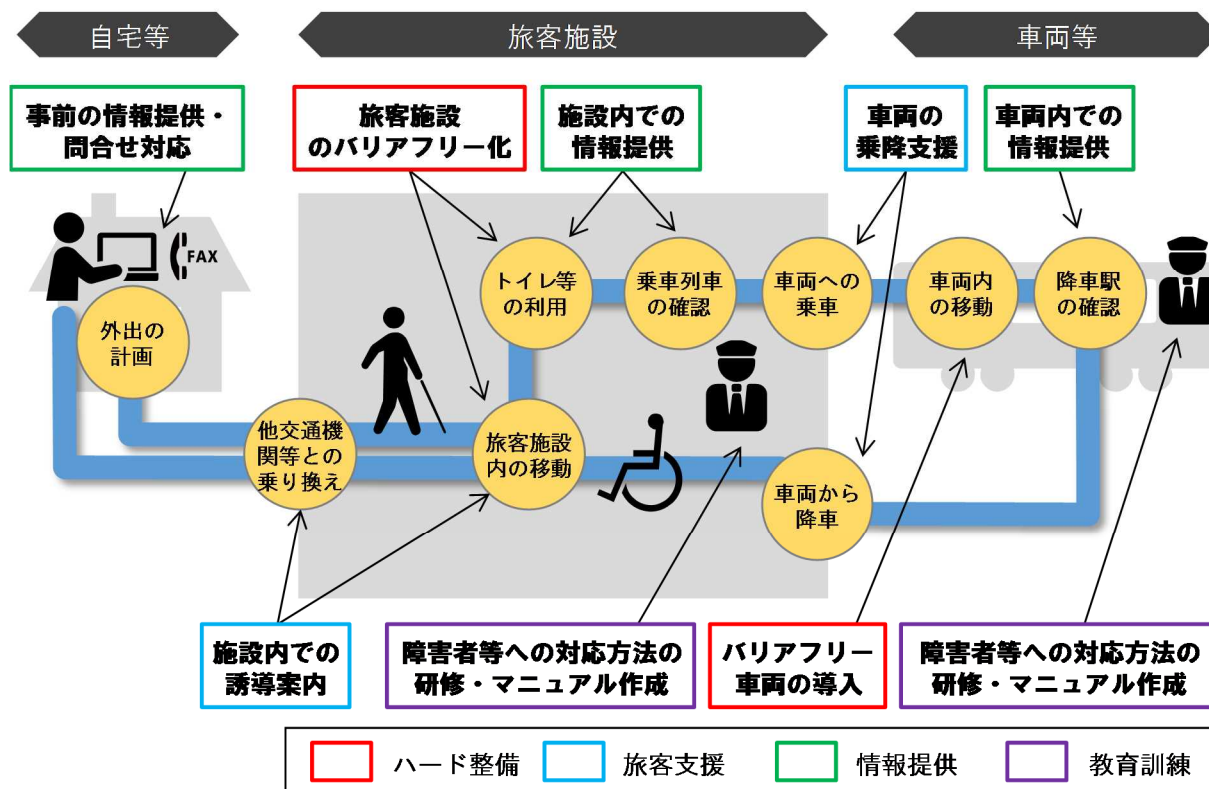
自宅等

旅客施設

車両等

事前の情報提供・同合せ対応

旅客施設のバリアフリー化

施設内での情報提供

車両の乗降支援

車両内での情報提供

FAX

外出の計画

トイレ等の利用

乗車列車の確認

車両への乗車

車両内の移動

降車駅の確認

他交通機関等との乗り換え

旅客施設内の移動

車両から降車

施設内での誘導案内

障害者等への対応方法の研修・マニュアル作成

バリアフリー車両の導入

障害者等への対応方法の研修・マニュアル作成

ハード整備

旅客支援

情報提供

教育訓練